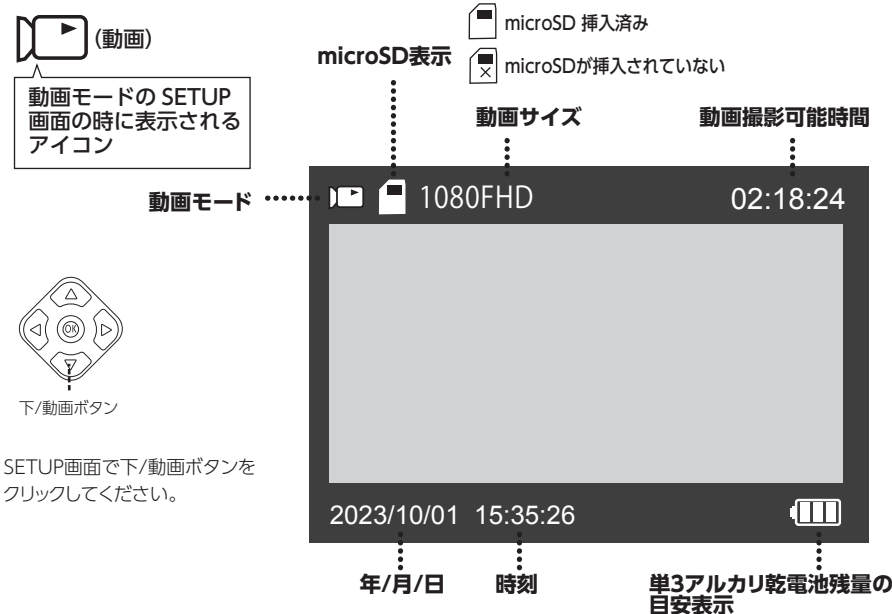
(動画)

動画モードの SETUP 画面の時に表示されるアイコン

microSD 挿入済み

microSDが挿入されていない

microSD表示

動画サイズ

動画撮影可能時間

動画モード

1080FHD

02:18:24

OK

下/動画ボタン

SETUP画面で下/動画ボタンをクリックしてください。

2023/10/01 15:35:26

年/月/日

時刻

単3アルカリ乾電池残量の目安表示